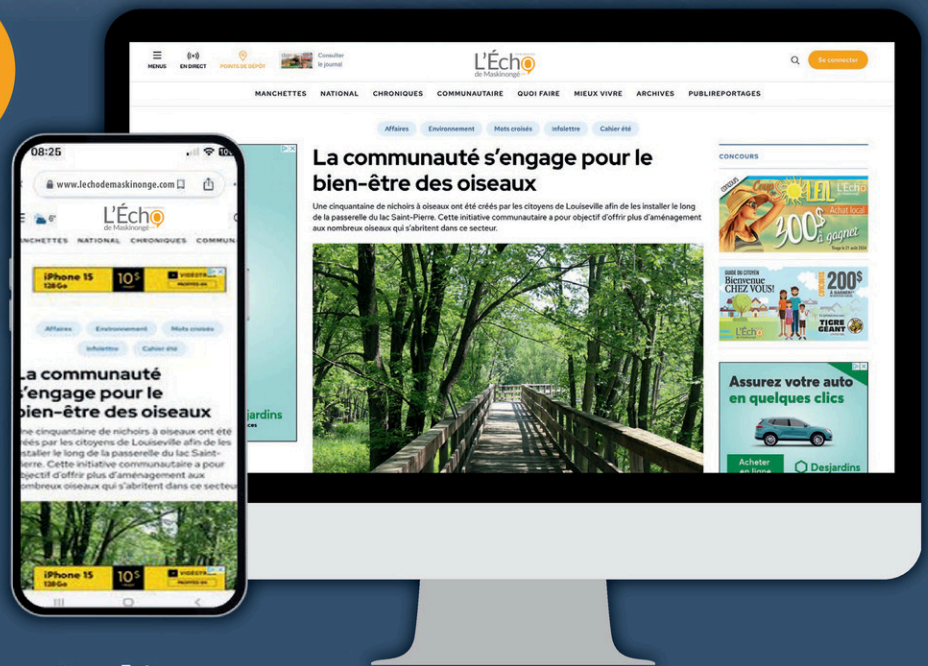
MENUS EN DIRECT POINTS DE DÉPÔT Consulter le journal

L'Écho de Maskinongé

Se connecter

MANCHETTES NATIONAL CHRONIQUES COMMUNAUTAIRE QUOI FAIRE MIEUX VIVRE ARCHIVES PUBLIREPORTAGES

Affaires Environnement Mots croisés infolettre Cahier été

La communauté s'engage pour le bien-être des oiseaux

Une cinquantaine de nichoirs à oiseaux ont été créés par les citoyens de Louiseville afin de les installer le long de la passerelle du lac Saint-Pierre. Cette initiative communautaire a pour objectif d'offrir plus d'aménagement aux nombreux oiseaux qui s'abritent dans ce secteur.

CONCOURS

L'Écho Achat local 300$ à gagner

GUIDE DU CITOYEN Bienvenue CHEZ VOUS! 200$ TIGRE GÉANT L'Écho

Assurez votre auto en quelques clics

Acheter en ligne Desjardins

08:25

www.lechodemaskinonge.com

L'Écho de Maskinongé

MANCHETTES NATIONAL CHRONIQUES COMMUN

iPhone 15 128Go 10$

Affaires Environnement Mots croisés infolettre Cahier été

La communauté s'engage pour le bien-être des oiseaux

Une cinquantaine de nichoirs à oiseaux ont été créés par les citoyens de Louiseville afin de les installer le long de la passerelle du lac Saint-Pierre. Cette initiative communautaire a pour objectif d'offrir plus d'aménagement aux nombreux oiseaux qui s'abritent dans ce secteur

iPhone 15 128Go 10$

jardins